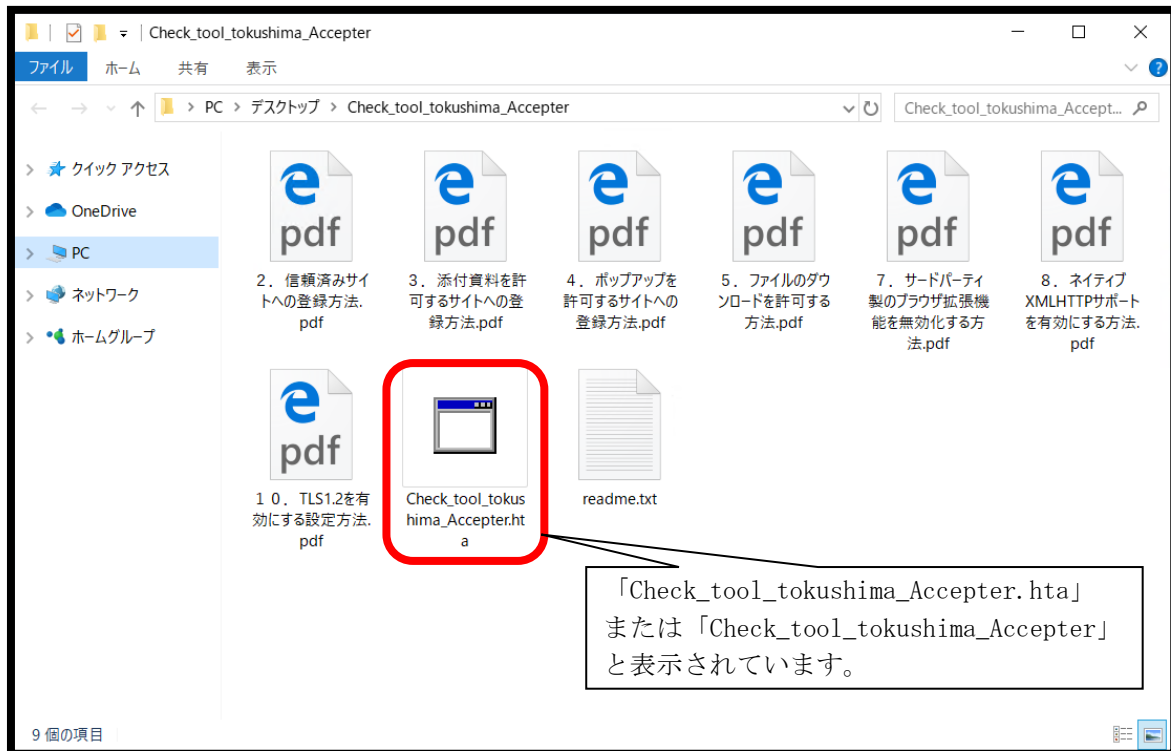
Check_tool_tokushima_Accepter

ファイル　ホーム　共有　表示

PC > デスクトップ > Check_tool_tokushima_Accepter

Check_tool_tokushima_Accept...

クイック アクセス
OneDrive
PC
ネットワーク
ホームグループ

pdf
２．信頼済みサイトへの登録方法.pdf

pdf
３．添付資料を許可するサイトへの登録方法.pdf

pdf
４．ポップアップを許可するサイトへの登録方法.pdf

pdf
５．ファイルのダウンロードを許可する方法.pdf

pdf
７．サードパーティ製のブラウザ拡張機能を無効化する方法.pdf

pdf
８．ネイティブXMLHTTPサポートを有効にする方法.pdf

pdf
１０．TLS1.2を有効にする設定方法.pdf

Check_tool_tokushima_Accepter.hta

readme.txt

「Check_tool_tokushima_Accepter.hta」
または「Check_tool_tokushima_Accepter」
と表示されています。

9 個の項目